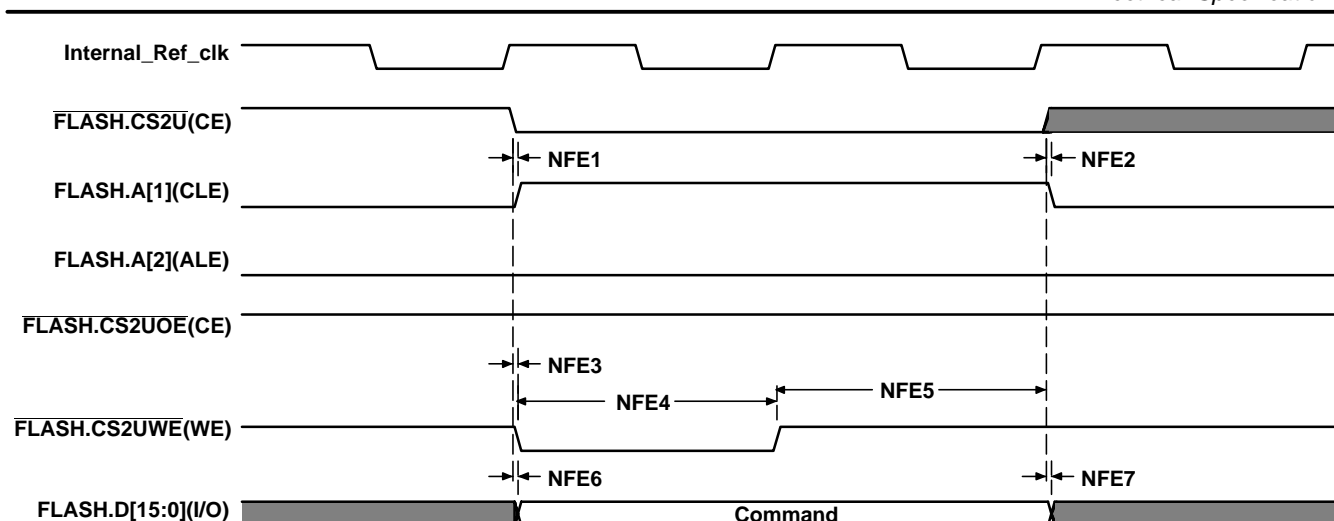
Internal_Ref_clk

$\overline{\text{FLASH.CS2U}}$(CE)

NFE1

NFE2

FLASH.A[1](CLE)

FLASH.A[2](ALE)

$\overline{\text{FLASH.CS2UOE}}$(CE)

NFE3

NFE4

NFE5

$\overline{\text{FLASH.CS2UWE}}$(WE)

NFE6

NFE7

FLASH.D[15:0](I/O)

Command